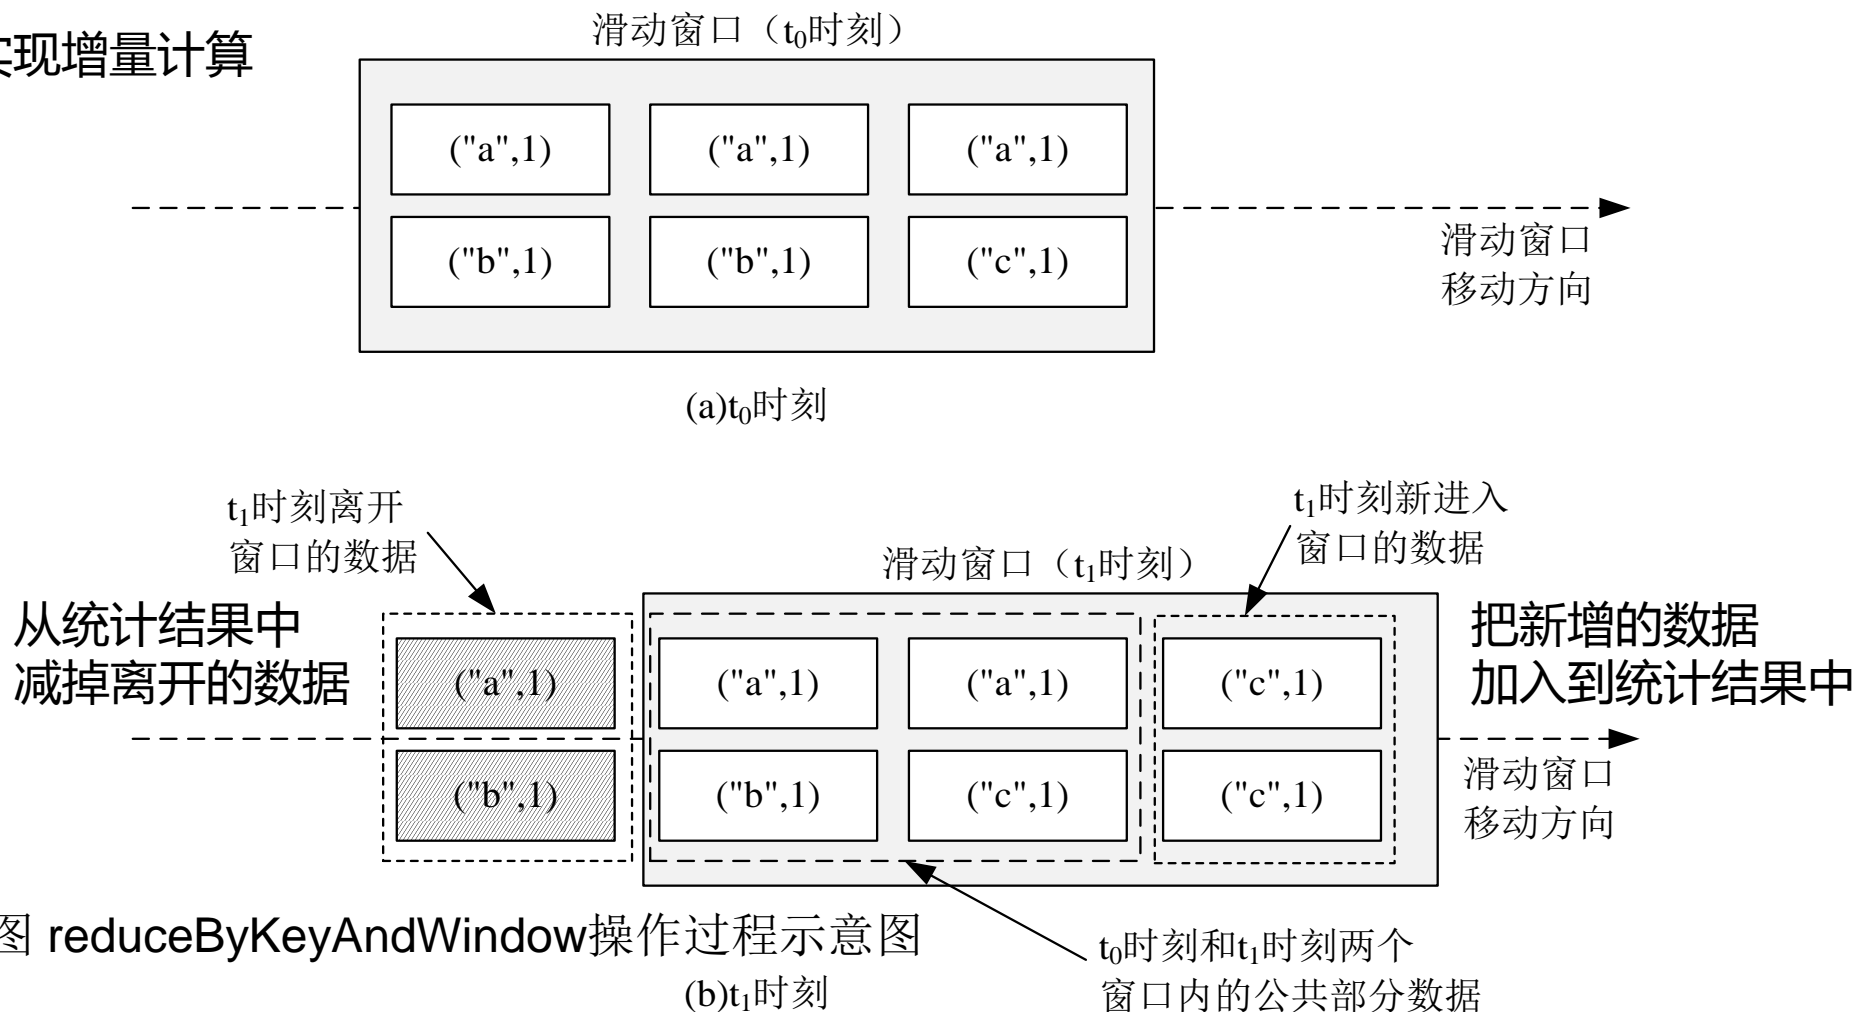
实现增量计算

滑动窗口（$t_0$时刻）

| ("a",1) | ("a",1) | ("a",1) |
|---|---|---|
| ("b",1) | ("b",1) | ("c",1) |

滑动窗口
移动方向

(a)$t_0$时刻

$t_1$时刻离开
窗口的数据

滑动窗口（$t_1$时刻）

$t_1$时刻新进入
窗口的数据

从统计结果中
减掉离开的数据

| ("a",1) | ("a",1) | ("a",1) | ("c",1) |
|---|---|---|---|
| ("b",1) | ("b",1) | ("c",1) | ("c",1) |

把新增的数据
加入到统计结果中

滑动窗口
移动方向

图 reduceByKeyAndWindow操作过程示意图

$t_0$时刻和$t_1$时刻两个
窗口内的公共部分数据

(b)$t_1$时刻